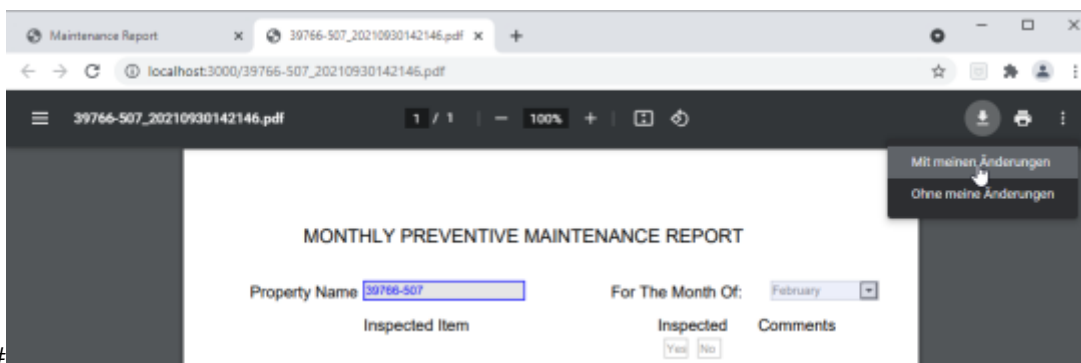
Maintenance Report
39766-507_20210930142146.pdf
localhost:3000/39766-507_20210930142146.pdf
39766-507_20210930142146.pdf
1 / 1
100%
Mit meinen Änderungen
Ohne meine Änderungen

MONTHLY PREVENTIVE MAINTENANCE REPORT

Property Name 39766-507
For The Month Of: February
Inspected Item
Inspected
Comments
Yes No